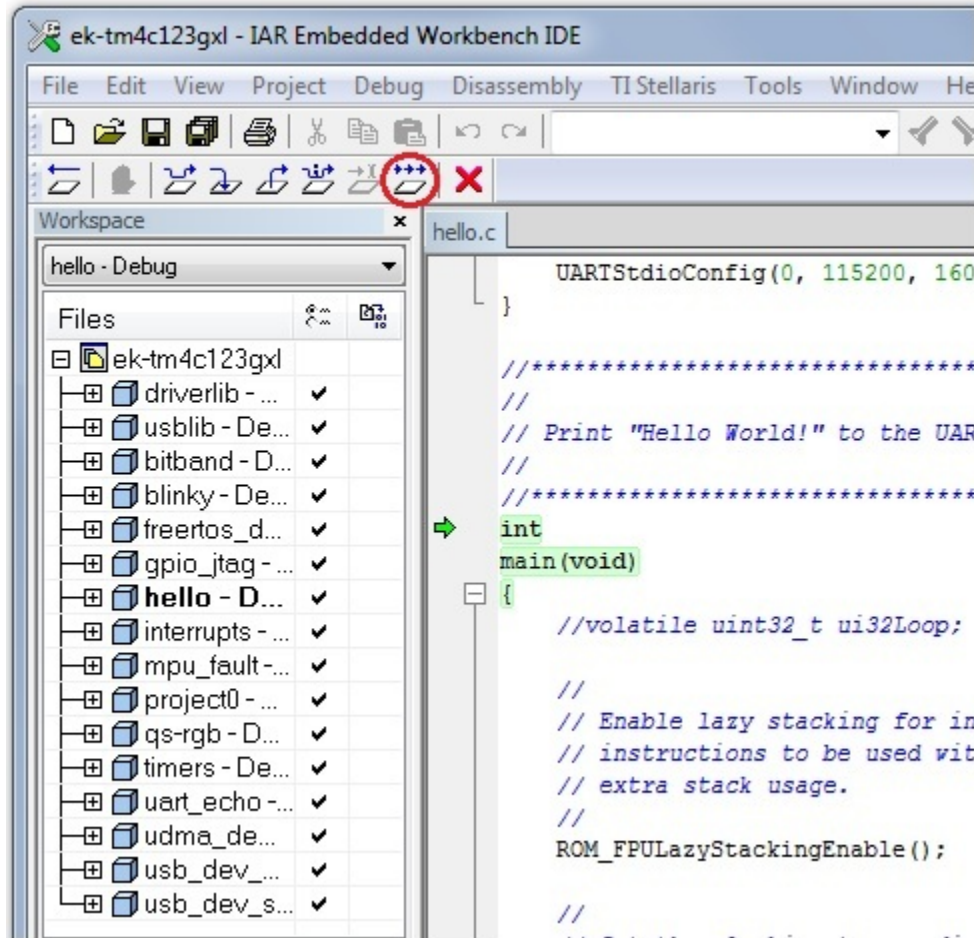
ek-tm4c123gxl - IAR Embedded Workbench IDE

File Edit View Project Debug Disassembly TI Stellaris Tools Window He

Workspace ×

hello - Debug

| Files | | |
|---|---|---|
| ek-tm4c123gxl | | |
| driverlib - ... | ✔ | |
| usblib - De... | ✔ | |
| bitband - D... | ✔ | |
| blinky - De... | ✔ | |
| freertos_d... | ✔ | |
| gpio_jtag - ... | ✔ | |
| **hello - D...** | ✔ | |
| interrupts - ... | ✔ | |
| mpu_fault -... | ✔ | |
| project0 - ... | ✔ | |
| qs-rgb - D... | ✔ | |
| timers - De... | ✔ | |
| uart_echo -... | ✔ | |
| udma_de... | ✔ | |
| usb_dev_... | ✔ | |
| usb_dev_s... | ✔ | |

hello.c

UARTStdioConfig(0, 115200, 160
}

//*****************************
//
// Print "Hello World!" to the UAR
//
//*****************************
int
main(void)
{
//volatile uint32_t ui32Loop;

//
// Enable lazy stacking for in
// instructions to be used wit
// extra stack usage.
//
ROM_FPULazyStackingEnable();

//
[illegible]